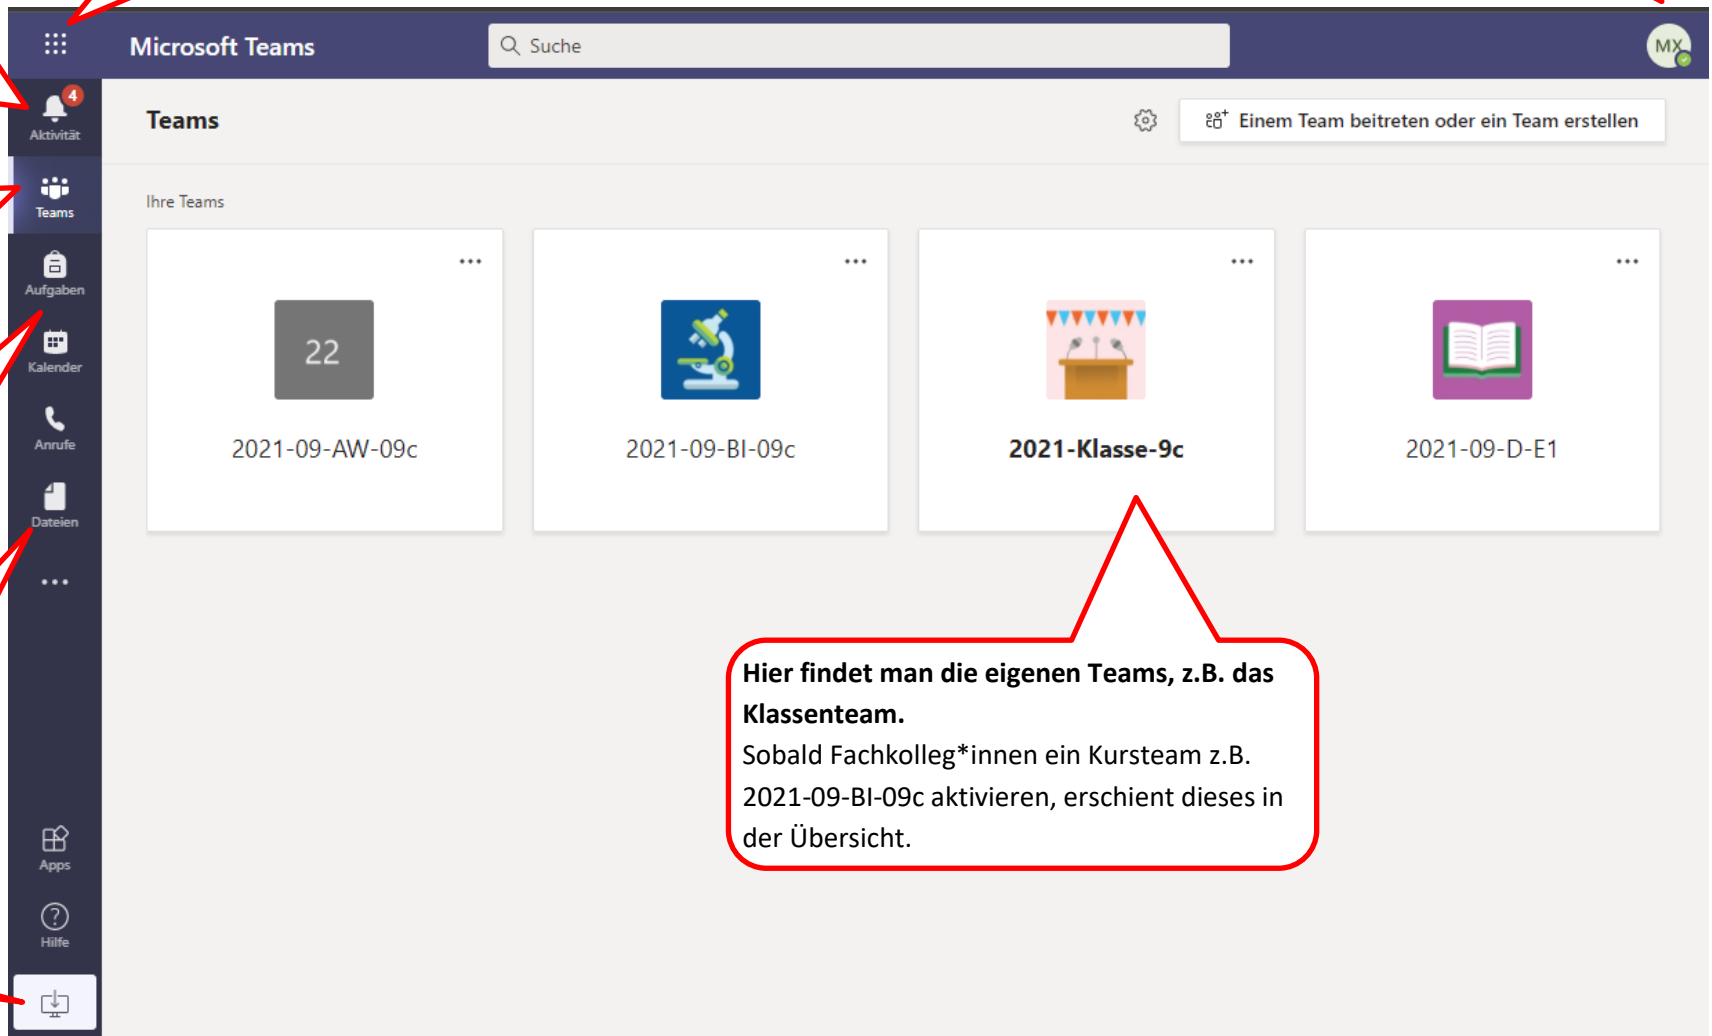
Microsoft Teams

Suche

MX

4
Aktivität

Teams

Aufgaben

Kalender

Anrufe

Dateien

...

Apps

Hilfe

Teams

Einem Team beitreten oder ein Team erstellen

Ihre Teams

...

22

2021-09-AW-09c

...

2021-09-BI-09c

...

2021-Klasse-9c

...

2021-09-D-E1

**Hier findet man die eigenen Teams, z.B. das Klassenteam.**
Sobald Fachkolleg*innen ein Kursteam z.B. 2021-09-BI-09c aktivieren, erscheint dieses in der Übersicht.